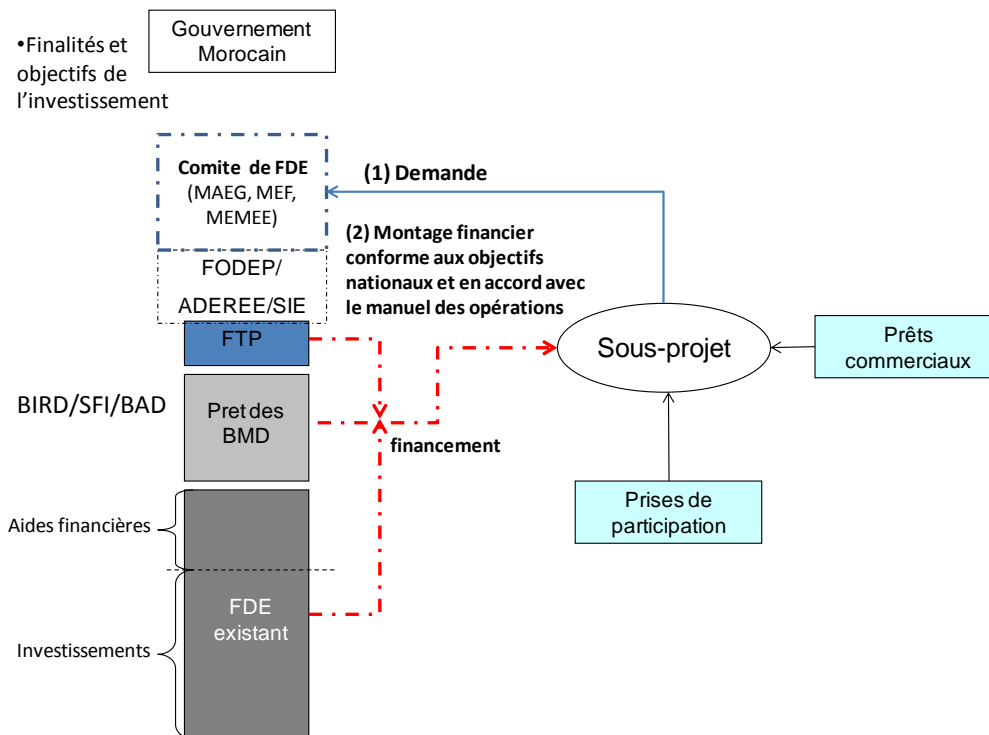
•Finalités et objectifs de l'investissement

Gouvernement Morocain

Comite de FDE (MAEG, MEF, MEMEE)

FODEP/ ADEREE/SIE

(1) Demande

(2) Montage financier conforme aux objectifs nationaux et en accord avec le manuel des opérations

FTP

BIRD/SFI/BAD

Pret des BMD

financement

Sous-projet

Prêts commerciaux

Prises de participation

Aides financières

Investissements

FDE existant